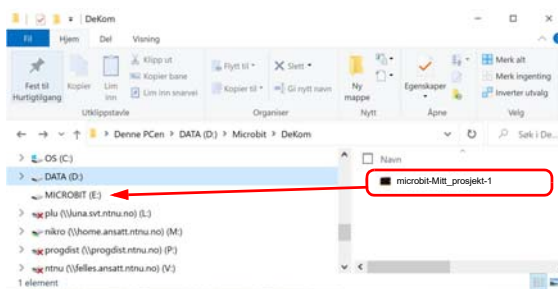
DeKom

Fil Hjem Del Visning

Fest til Hurtigtilgang Kopier Lim inn Klipp ut Kopier bane Lim inn snarvei
Utklippstavle

Flytt til Kopier til Slett Gi nytt navn
Organiser

Ny mappe
Nytt

Egenskaper
Åpne

Merk alt Merk ingenting Inverter utvalg
Velg

Denne PCen > DATA (D:) > Microbit > DeKom

Søk i De

OS (C:)
DATA (D:)
MICROBIT (E:)
plu (\\luna.svt.ntnu.no) (L:)
nikro (\\home.ansatt.ntnu.no) (M:)
progdist (\\progdist.ntnu.no) (P:)
ntnu (\\felles.ansatt.ntnu.no) (V:)

Navn
microbit-Mitt_prosjekt-1

1 element